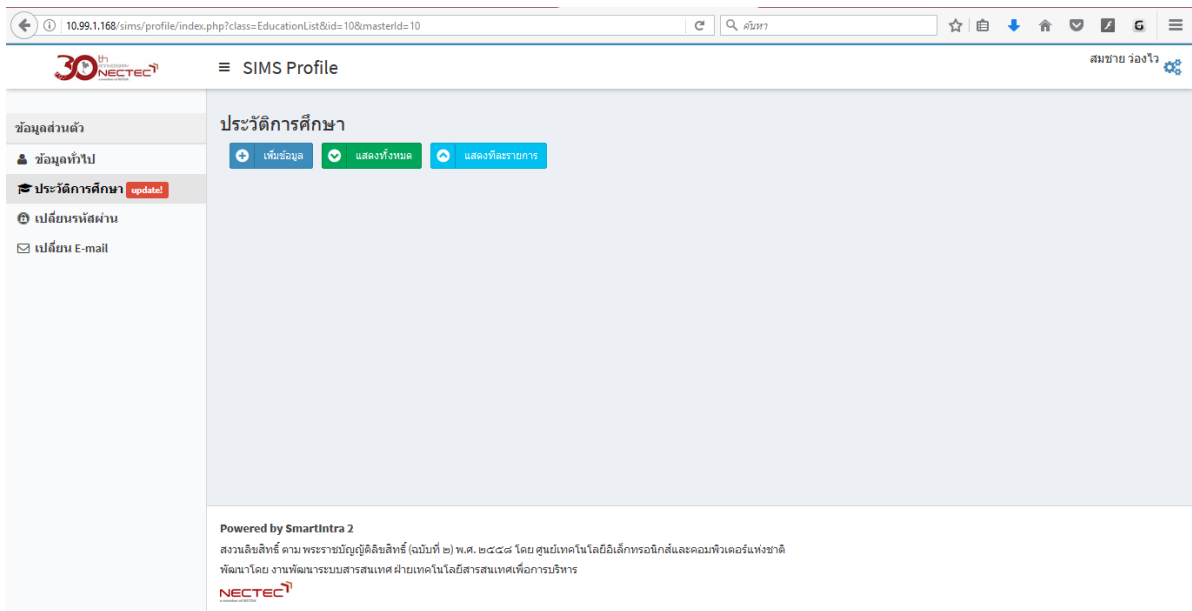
10.99.1.168/sims/profile/index.php?class=EducationList&id=10&masterId=10

ค้นหา

30th NECTEC

≡ SIMS Profile

สมชาย ว่องไว

ข้อมูลส่วนตัว

ข้อมูลทั่วไป

ประวัติการศึกษา update!

เปลี่ยนรหัสผ่าน

เปลี่ยน E-mail

ประวัติการศึกษา

เพิ่มข้อมูล

แสดงทั้งหมด

แสดงทีละรายการ

Powered by SmartIntra 2

สงวนลิขสิทธิ์ ตาม พระราชบัญญัติลิขสิทธิ์ (ฉบับที่ ๒) พ.ศ. ๒๕๕๘ โดย ศูนย์เทคโนโลยีอิเล็กทรอนิกส์และคอมพิวเตอร์แห่งชาติ

พัฒนาโดย งานพัฒนาระบบสารสนเทศ ฝ่ายเทคโนโลยีสารสนเทศเพื่อการบริหาร

NECTEC